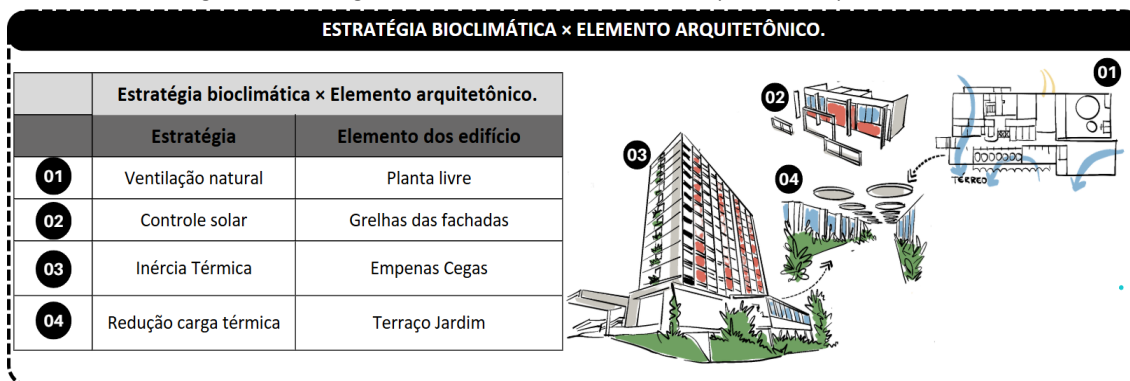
ESTRATÉGIA BIOCLIMÁTICA × ELEMENTO ARQUITETÔNICO.

| | Estratégia bioclimática × Elemento arquitetônico. | |
|---|---|---|
| | Estratégia | Elemento dos edifício |
| 01 | Ventilação natural | Planta livre |
| 02 | Controle solar | Grelhas das fachadas |
| 03 | Inércia Térmica | Empenas Cegas |
| 04 | Redução carga térmica | Terraço Jardim |

02

01

03

04

TERREO